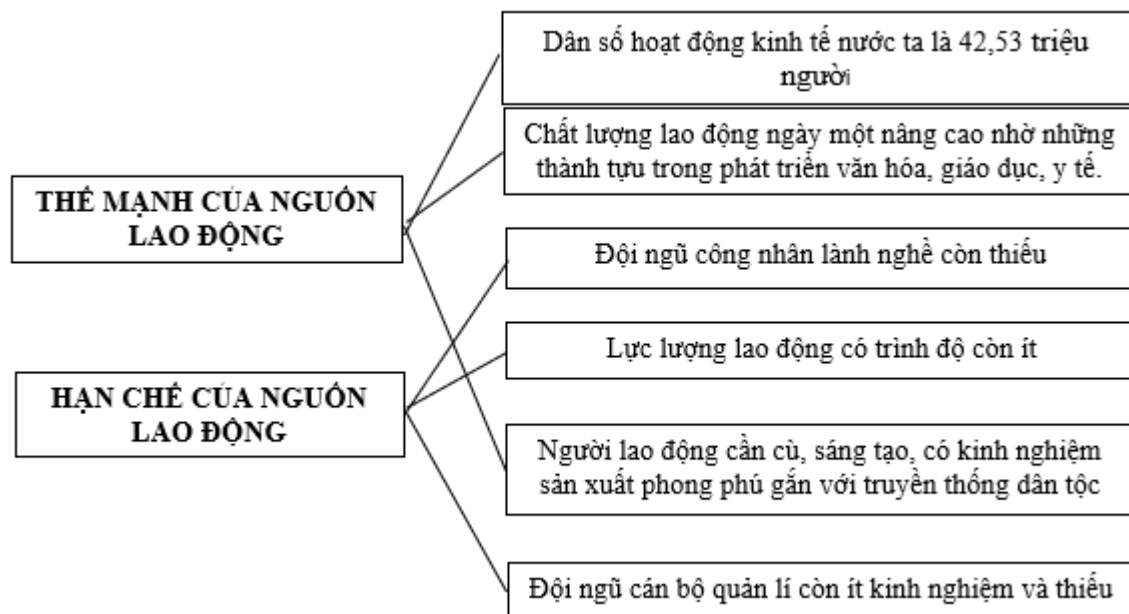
THẾ MẠNH CỦA NGUỒN LAO ĐỘNG

HẠN CHẾ CỦA NGUỒN LAO ĐỘNG

Dân số hoạt động kinh tế nước ta là 42,53 triệu người

Chất lượng lao động ngày một nâng cao nhờ những thành tựu trong phát triển văn hóa, giáo dục, y tế.

Đội ngũ công nhân lành nghề còn thiếu

Lực lượng lao động có trình độ còn ít

Người lao động cần cù, sáng tạo, có kinh nghiệm sản xuất phong phú gắn với truyền thống dân tộc

Đội ngũ cán bộ quản lí còn ít kinh nghiệm và thiếu